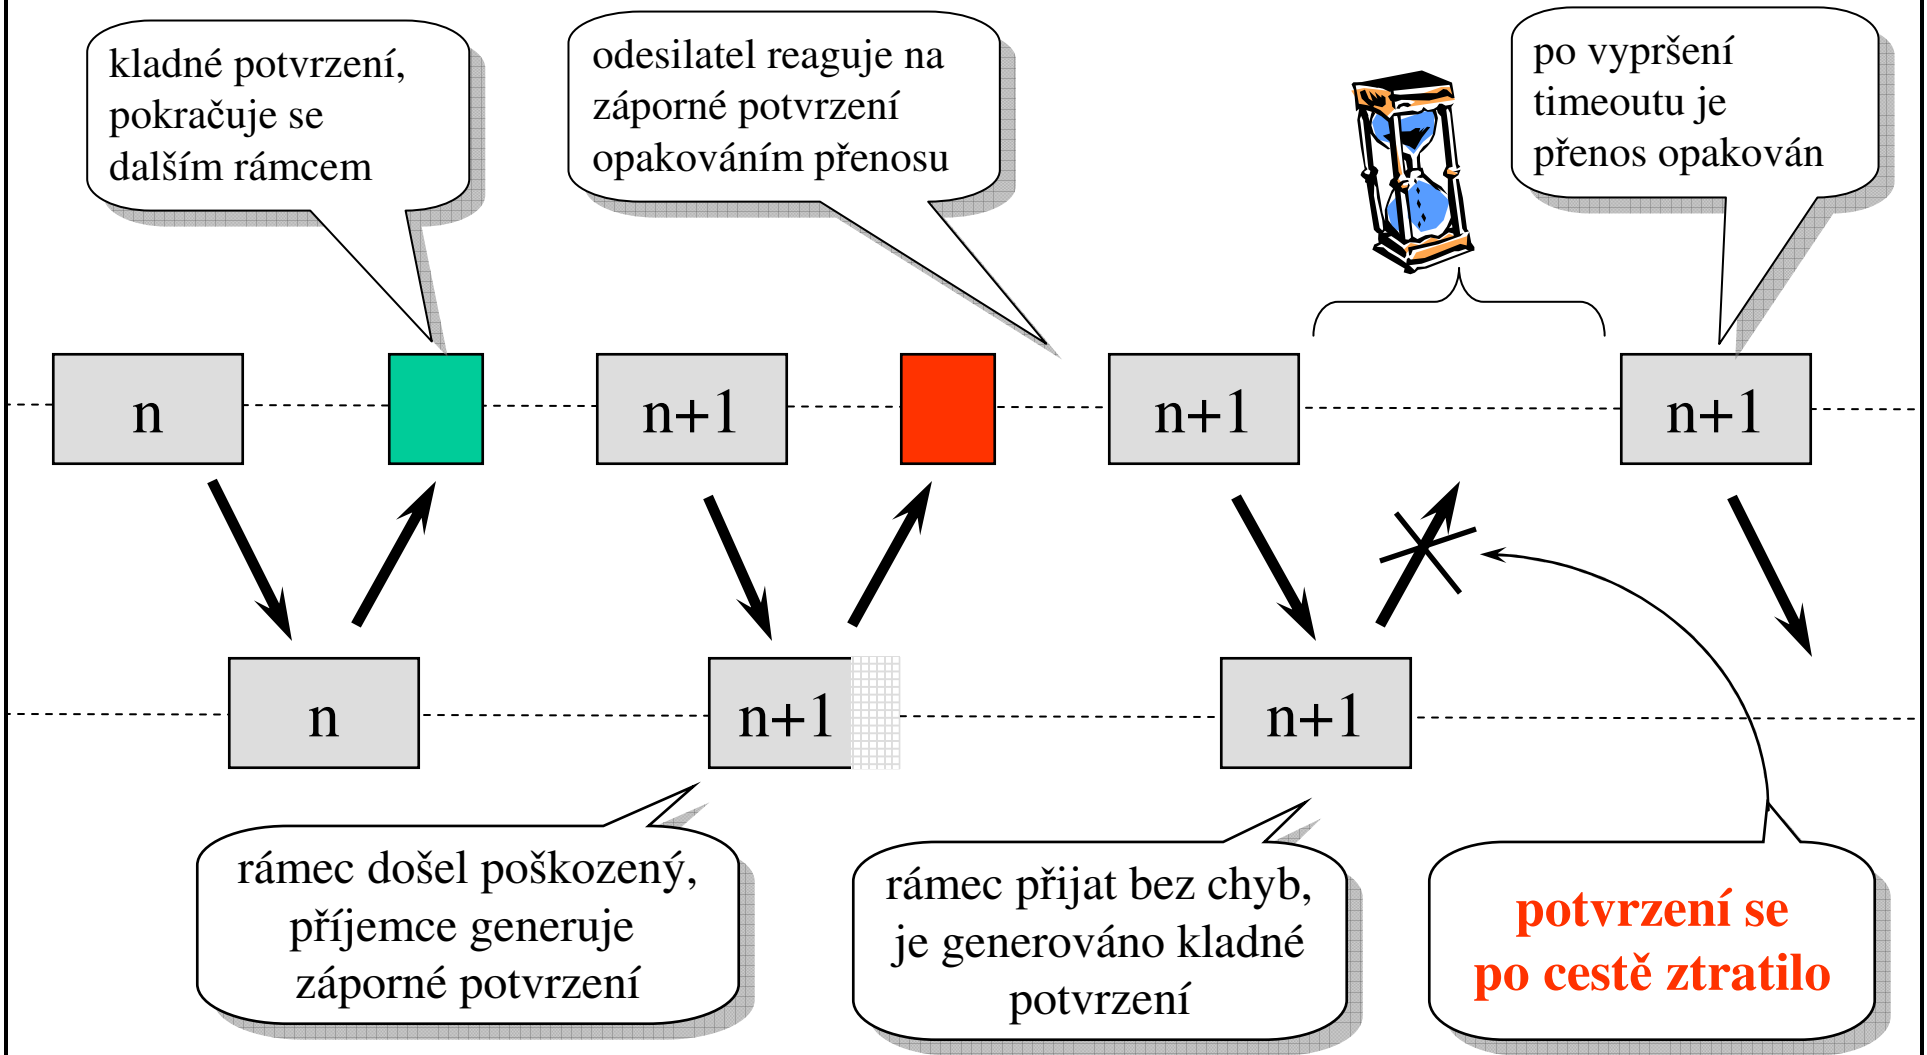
kladné potvrzení, pokračuje se dalším rámcem

odesilatel reaguje na záporné potvrzení opakováním přenosu

po vypršení timeoutu je přenos opakován

n

n+1

n+1

n+1

n

n+1

n+1

rámec došel poškozený, příjemce generuje záporné potvrzení

rámec přijat bez chyb, je generováno kladné potvrzení

potvrzení se po cestě ztratilo